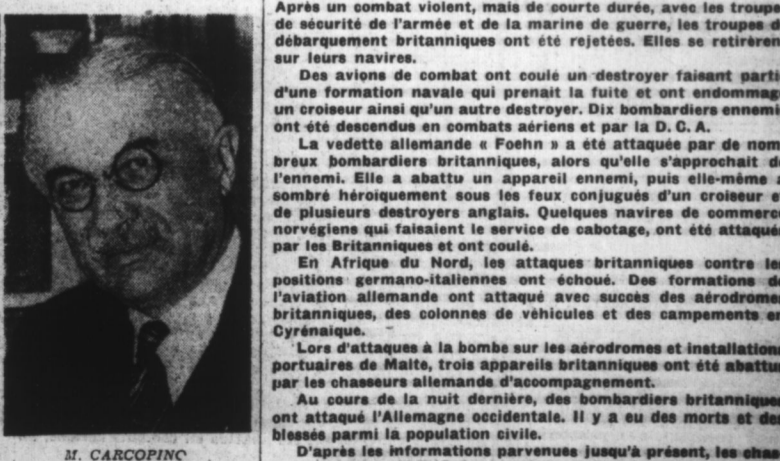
M. CARCOPINO

Après un combat violent, mais de courte durée, avec les troupes de sécurité de l'armée et de la marine de guerre, les troupes de débarquement britanniques ont été rejetées. Elles se retirèrent sur leurs navires.

Des avions de combat ont coulé un destroyer faisant partie d'une formation navale qui prenait la fuite et ont endommagé un croiseur ainsi qu'un autre destroyer. Dix bombardiers ennemis ont été descendus en combats aériens et par la D. C. A.

La vedette allemande « Foehn » a été attaquée par de nombreux bombardiers britanniques, alors qu'elle s'approchait de l'ennemi. Elle a abattu un appareil ennemi, puis elle-même a sombré héroïquement sous les feux conjugués d'un croiseur et de plusieurs destroyers anglais. Quelques navires de commerce norvégiens qui faisaient le service de cabotage, ont été attaqués par les Britanniques et ont coulé.

En Afrique du Nord, les attaques britanniques contre les positions germano-italiennes ont échoué. Des formations de l'aviation allemande ont attaqué avec succès des aérodromes britanniques, des colonnes de véhicules et des campements en Cyrénaïque.

Lors d'attaques à la bombe sur les aérodromes et installations portuaires de Malte, trois appareils britanniques ont été abattus par les chasseurs allemands d'accompagnement.

Au cours de la nuit dernière, des bombardiers britanniques ont attaqué l'Allemagne occidentale. Il y a eu des morts et des blessés parmi la population civile.

D'après les informations parvenues jusqu'à présent, les chas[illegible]